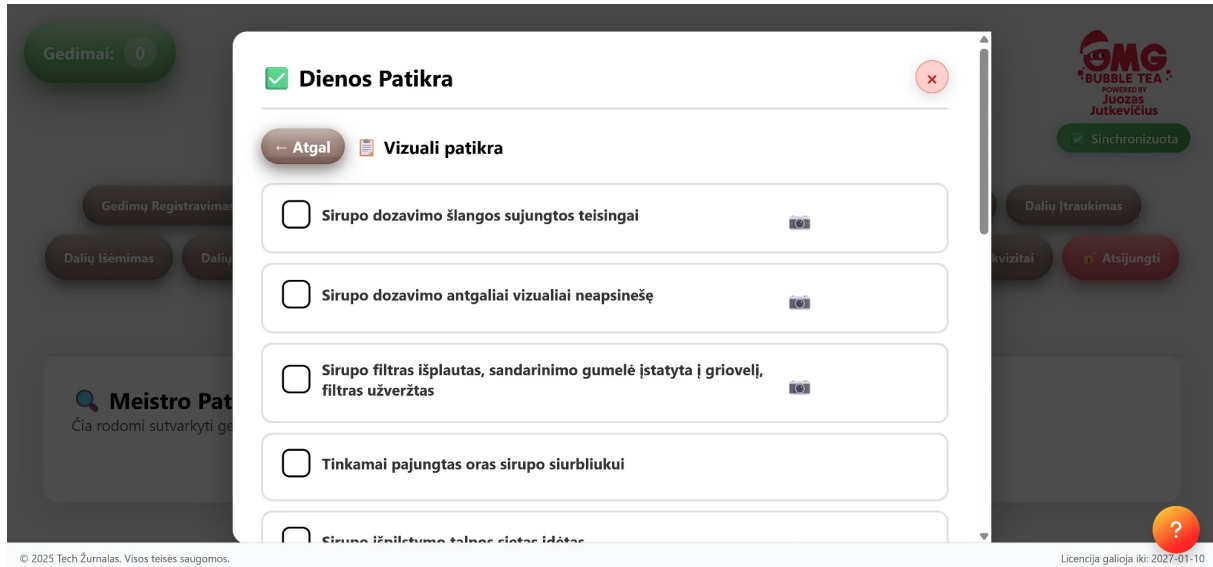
Gedimai: 0

OMG BUBBLE TEA POWERED BY Juozas Jutkevičius

Sinchronizuota

Gedimų Registravimas

Dalių Įtraukimas

Dalių Išėmimas

Daliu

kvizitai

Atsijungti

Meistro Pat

Čia rodomi sutvarkyti ge

Dienos Patikra

×

← Atgal

Vizuali patikra

Sirupo dozavimo šlangos sujungtos teisingai

Sirupo dozavimo antgaliai vizualiai neapsinešę

Sirupo filtras išplautas, sandarinimo gumelė įstatyta į griovelį, filtras užveržtas

Tinkamai pajungtas oras sirupo siurbliukui

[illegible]

?

© 2025 Tech Žurnalas. Visos teisės saugomos.

Licencija galioja iki: 2027-01-10